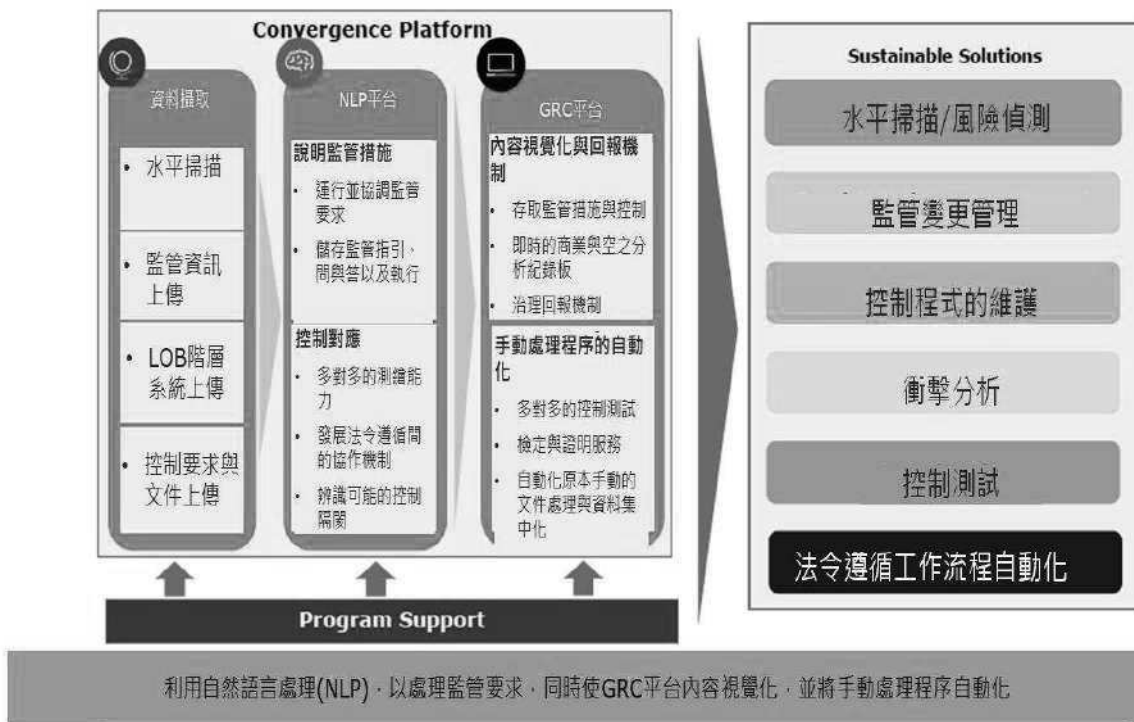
Convergence Platform

資料擷取

• 水平掃描

• 監管資訊上傳

• LOB階層系統上傳

• 控制要求與文件上傳

NLP平台

說明監管措施

• 運行並協調監管要求

• 儲存監管指引、問與答以及執行

控制對應

• 多對多的測繪能力

• 發展法令遵循間的協作機制

• 辨識可能的控制隔閡

GRC平台

內容視覺化與回報機制

• 存取監管措施與控制

• 即時的商業與空之分析紀錄板

• 治理回報機制

手動處理程序的自動化

• 多對多的控制測試

• 檢定與證明服務

• 自動化原本手動的文件處理與資料集中化

Program Support

Sustainable Solutions

水平掃描/風險偵測

監管變更管理

控制程式的維護

衝擊分析

控制測試

法令遵循工作流程自動化

利用自然語言處理(NLP)，以處理監管要求，同時使GRC平台內容視覺化，並將手動處理程序自動化